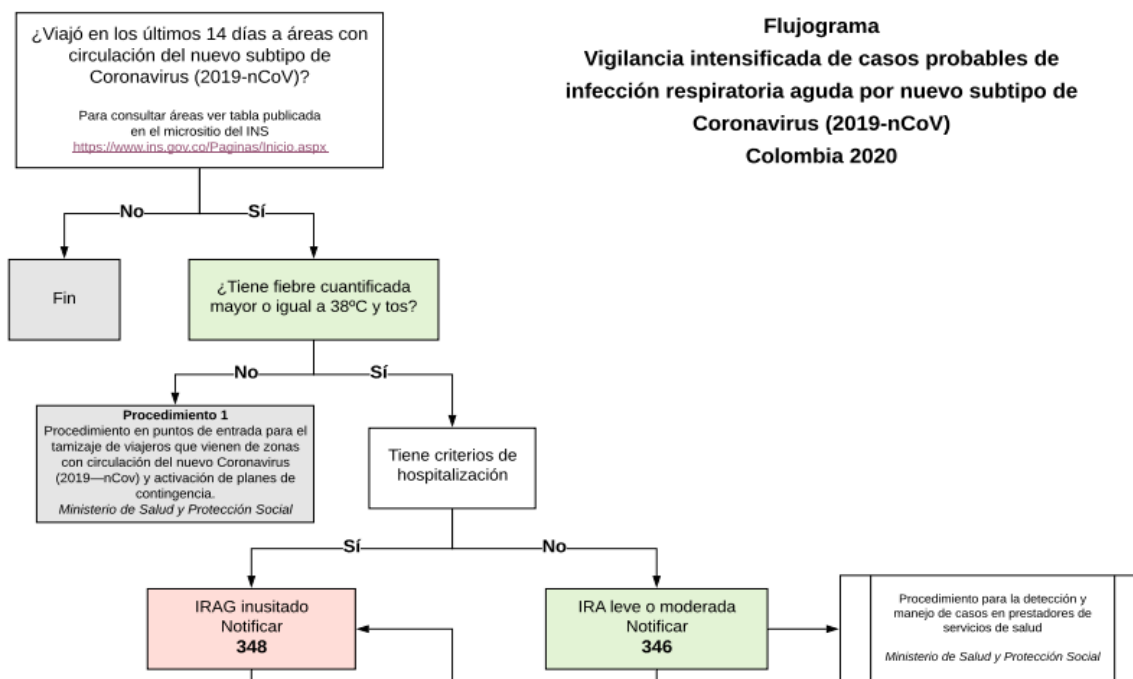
¿Viajó en los últimos 14 días a áreas con circulación del nuevo subtipo de Coronavirus (2019-nCoV)?

Para consultar áreas ver tabla publicada en el micrositio del INS
https://www.ins.gov.co/Paginas/Inicio.aspx

Flujograma
Vigilancia intensificada de casos probables de infección respiratoria aguda por nuevo subtipo de Coronavirus (2019-nCoV)
Colombia 2020

No

Sí

Fin

¿Tiene fiebre cuantificada mayor o igual a 38ºC y tos?

No

Sí

Procedimiento 1
Procedimiento en puntos de entrada para el tamizaje de viajeros que vienen de zonas con circulación del nuevo Coronavirus (2019—nCov) y activación de planes de contingencia.
Ministerio de Salud y Protección Social

Tiene criterios de hospitalización

Sí

No

IRAG inusitado
Notificar
348

IRA leve o moderada
Notificar
346

Procedimiento para la detección y manejo de casos en prestadores de servicios de salud

Ministerio de Salud y Protección Social